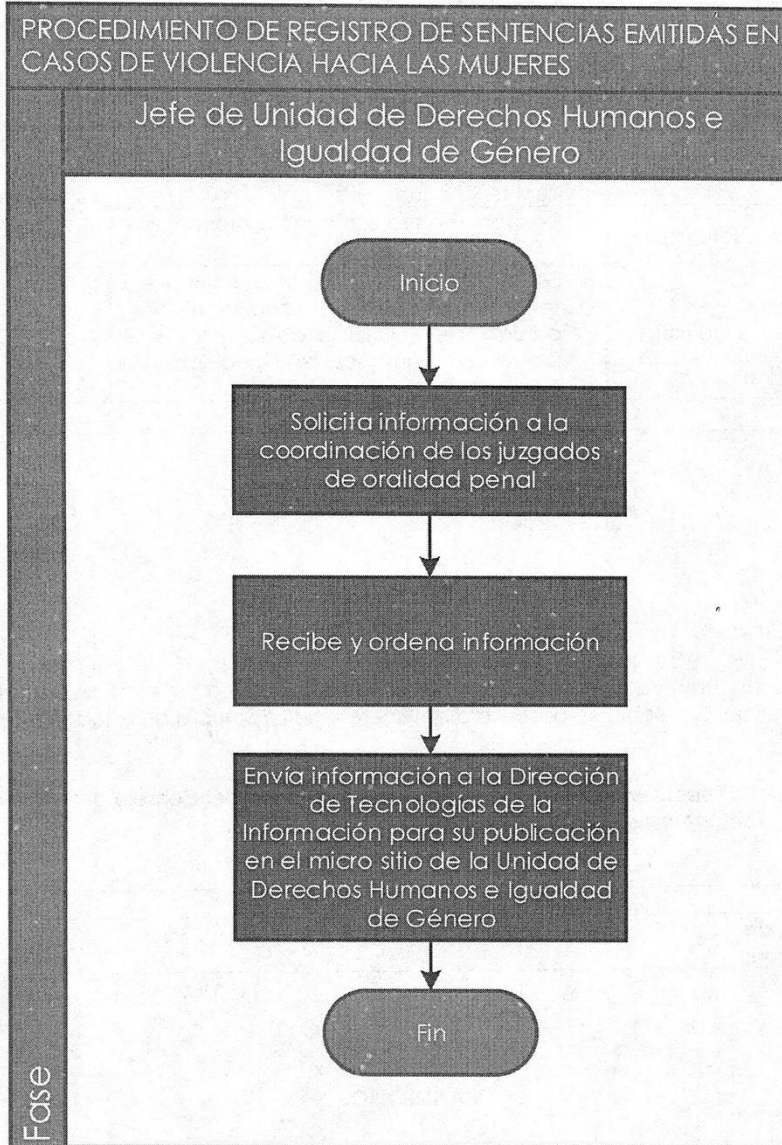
PROCEDIMIENTO DE REGISTRO DE SENTENCIAS EMITIDAS EN CASOS DE VIOLENCIA HACIA LAS MUJERES

Jefe de Unidad de Derechos Humanos e Igualdad de Género

Fase

Inicio

Solicita información a la coordinación de los juzgados de oralidad penal

Recibe y ordena información

Envía información a la Dirección de Tecnologías de la Información para su publicación en el micro sitio de la Unidad de Derechos Humanos e Igualdad de Género

Fin